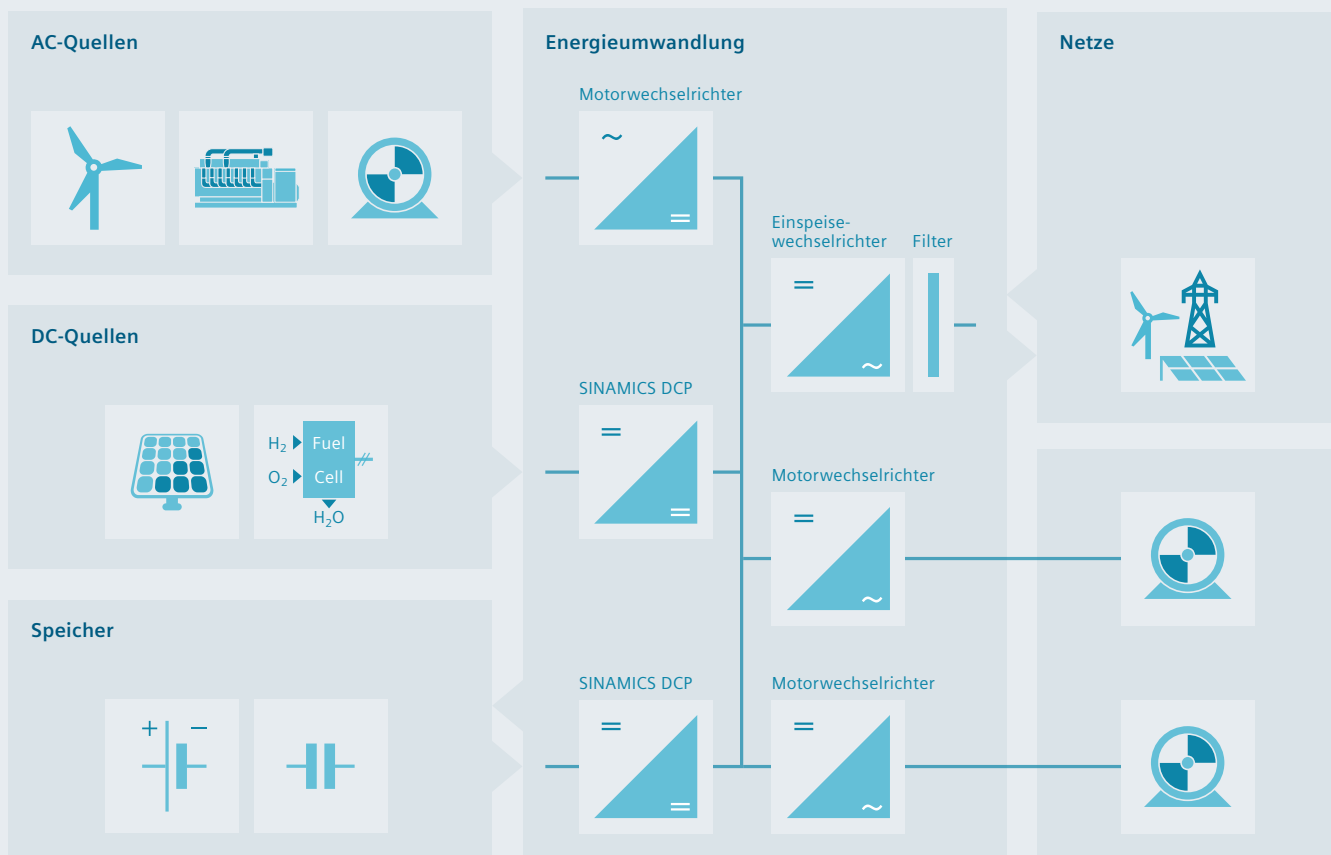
AC-Quellen

Energieumwandlung

Netze

Motorwechselrichter

~

=

Einspeisewechselrichter

Filter

=

~

DC-Quellen

SINAMICS DCP

=

=

$H_2$ Fuel

$O_2$ Cell

$H_2O$

Motorwechselrichter

=

~

Speicher

SINAMICS DCP

=

=

Motorwechselrichter

=

~

+ −